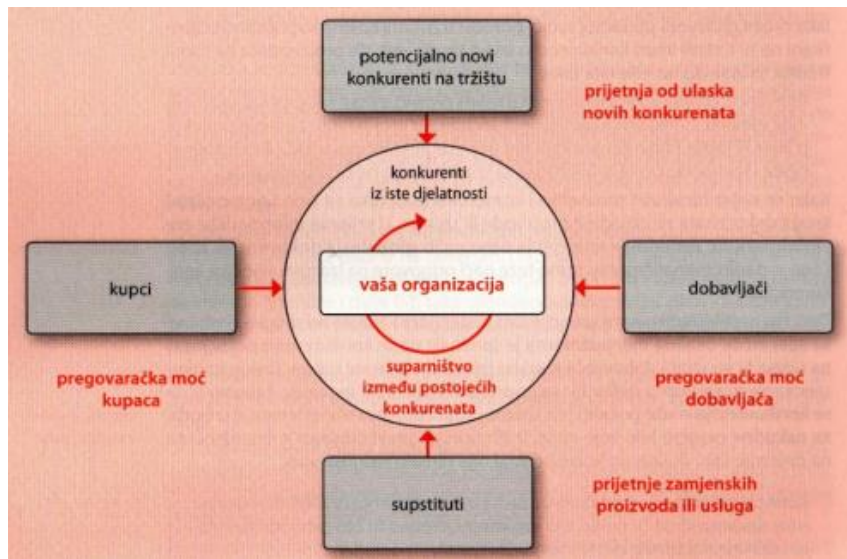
potencijalno novi konkurenti na tržištu

prijetnja od ulaska novih konkurenata

konkurenti iz iste djelatnosti

kupci

vaša organizacija

dobavljači

pregovaračka moć kupaca

suparništvo između postojećih konkurenata

pregovaračka moć dobavljača

supstituti

prijetnje zamjenskih proizvoda ili usluga